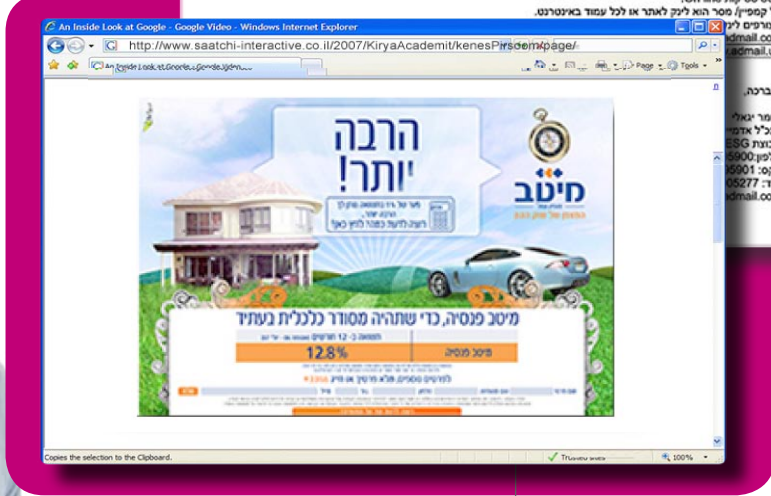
קמפיין/ מסר הוא לינק לאתר או לכל עמוד באינטרנט.

An Inside Look at Google - Google Video - Windows Internet Explorer

http://www.saatchi-interactive.co.il/2007/KiryaAcademit/kenesPirsoom/page/

An Inside Look at Google - Google Video

Page Tools

הרבה יותר!

מיטב

מיטב פנסיה, כדי שתהיה מסודר כלכלית בעתיד

12.8%

מיטב פנסיה

ברכה.

ESG

Copies the selection to the Clipboard.

Trusted sites

100%